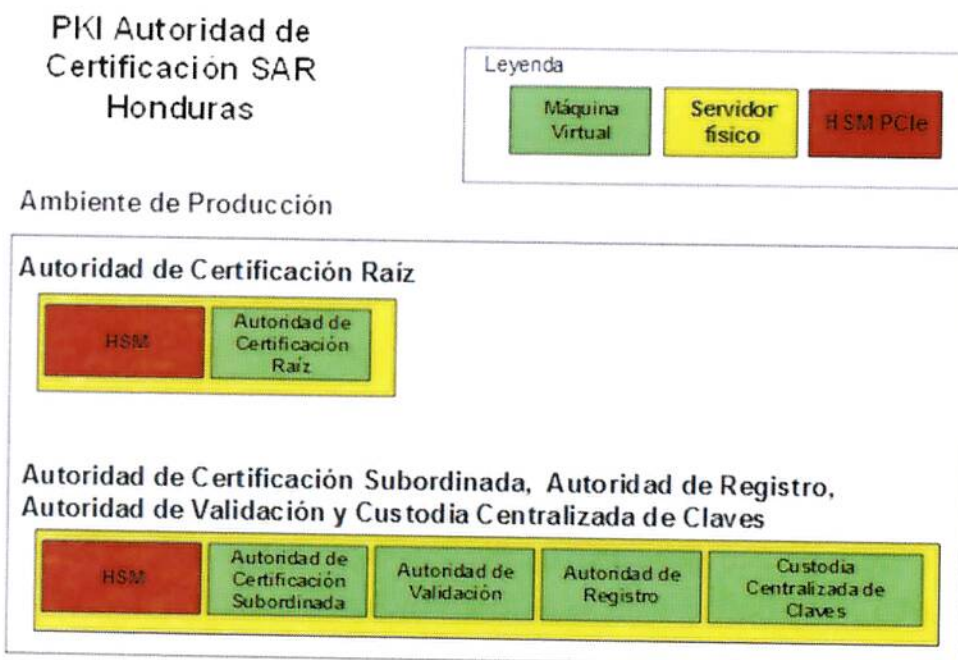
PKI Autoridad de Certificación SAR Honduras

Leyenda

Máquina Virtual

Servidor físico

HSM PCIe

Ambiente de Producción

Autoridad de Certificación Raíz

HSM

Autoridad de Certificación Raíz

Autoridad de Certificación Subordinada, Autoridad de Registro, Autoridad de Validación y Custodia Centralizada de Claves

HSM

Autoridad de Certificación Subordinada

Autoridad de Validación

Autoridad de Registro

Custodia Centralizada de Claves